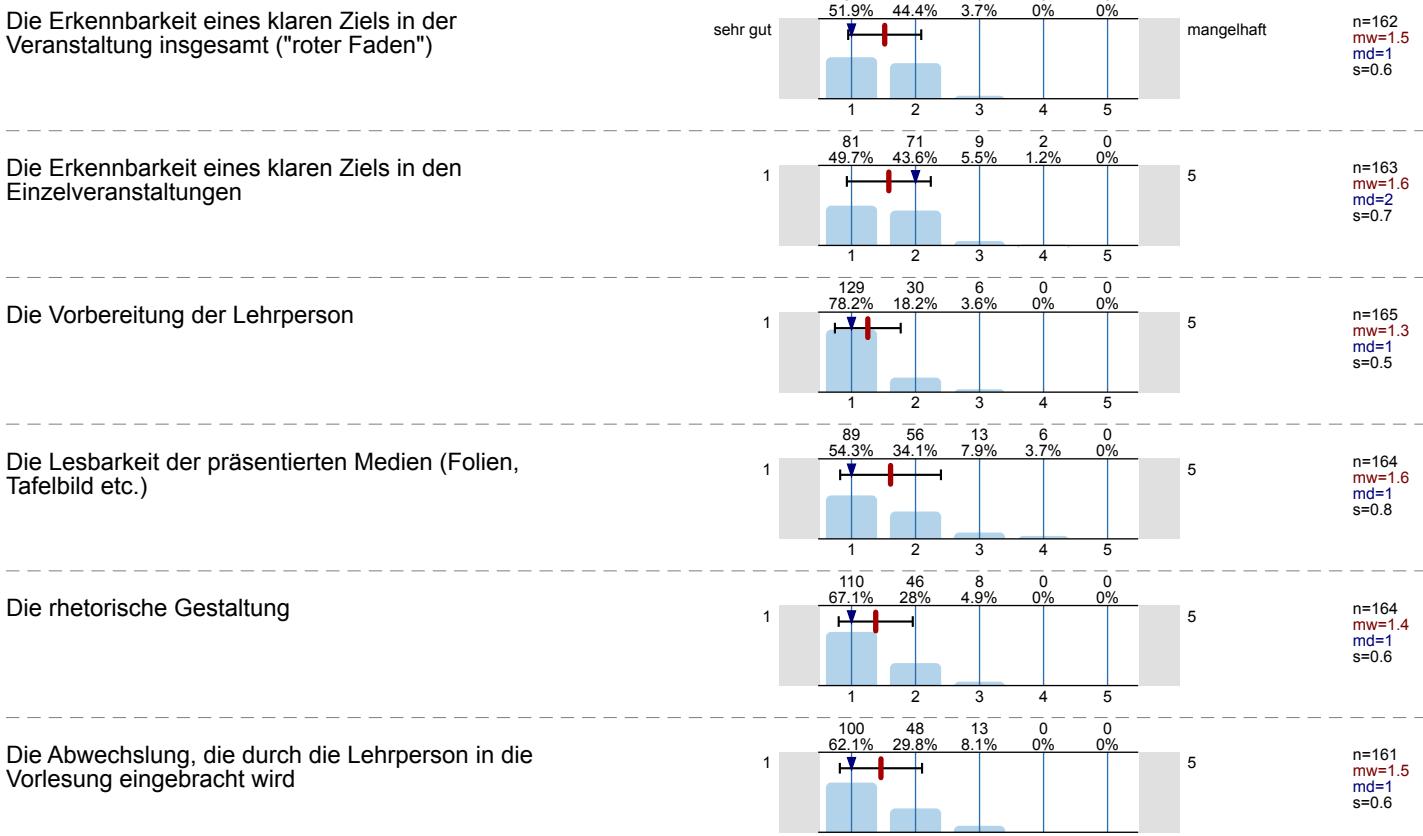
Die Erkennbarkeit eines klaren Ziels in der Veranstaltung insgesamt ("roter Faden")

| 51.9% | 44.4% | 3.7% | 0% | 0% |
|---|---|---|---|---|

sehr gut

mangelhaft

1 2 3 4 5

n=162
mw=1.5
md=1
s=0.6

Die Erkennbarkeit eines klaren Ziels in den Einzelveranstaltungen

| 81 | 71 | 9 | 2 | 0 |
|---|---|---|---|---|
| 49.7% | 43.6% | 5.5% | 1.2% | 0% |

1

5

1 2 3 4 5

n=163
mw=1.6
md=2
s=0.7

Die Vorbereitung der Lehrperson

| 129 | 30 | 6 | 0 | 0 |
|---|---|---|---|---|
| 78.2% | 18.2% | 3.6% | 0% | 0% |

1

5

1 2 3 4 5

n=165
mw=1.3
md=1
s=0.5

Die Lesbarkeit der präsentierten Medien (Folien, Tafelbild etc.)

| 89 | 56 | 13 | 6 | 0 |
|---|---|---|---|---|
| 54.3% | 34.1% | 7.9% | 3.7% | 0% |

1

5

1 2 3 4 5

n=164
mw=1.6
md=1
s=0.8

Die rhetorische Gestaltung

| 110 | 46 | 8 | 0 | 0 |
|---|---|---|---|---|
| 67.1% | 28% | 4.9% | 0% | 0% |

1

5

1 2 3 4 5

n=164
mw=1.4
md=1
s=0.6

Die Abwechslung, die durch die Lehrperson in die Vorlesung eingebracht wird

| 100 | 48 | 13 | 0 | 0 |
|---|---|---|---|---|
| 62.1% | 29.8% | 8.1% | 0% | 0% |

1

5

n=161
mw=1.5
md=1
s=0.6